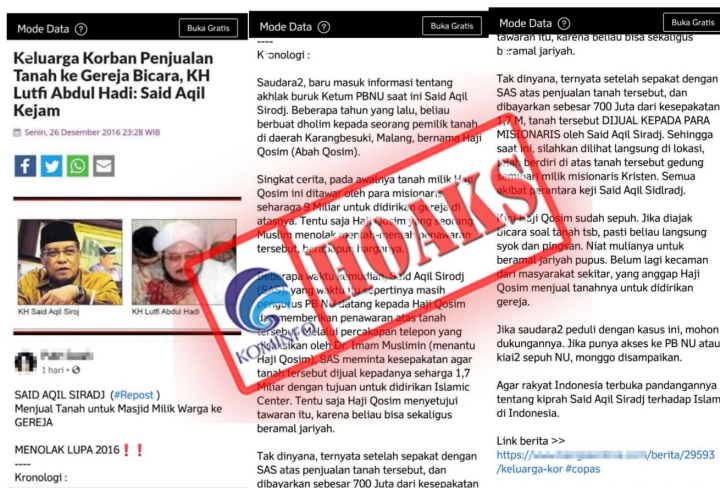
Mode Data ?
Buka Gratis

Keluarga Korban Penjualan Tanah ke Gereja Bicara, KH Lutfi Abdul Hadi: Said Aqil Kejam

Senin, 26 Desember 2016 23:28 WIB

KH Said Aqil Siroj
KH Lutfi Abdul Hadi

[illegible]
1 hari

SAID AQIL SIRADJ (#Repost)
Menjual Tanah untuk Masjid Milik Warga ke GEREJA

MENOLAK LUPA 2016❗❗
----
Kronologi :

Mode Data ?
Buka Gratis

----
Kronologi :

Saudara2, baru masuk informasi tentang akhlak buruk Ketum PBNU saat ini Said Aqil Sirodj. Beberapa tahun yang lalu, beliau berbuat dholim kepada seorang pemilik tanah di daerah Karangbesuki, Malang, bernama Haji Qosim (Abah Qosim).

Singkat cerita, pada awalnya tanah milik Haji Qosim ini ditawar oleh para misionaris seharga 9 Miliar untuk didirikan gereja di atasnya. Tentu saja Haji Qosim yang seorang Muslim menolak mentah-mentah penawaran tersebut, berapapun harganya.

Beberapa waktu kemudian, Said Aqil Sirodj (SAS), yang waktu itu sepertinya masih pengurus PB NU, datang kepada Haji Qosim dan memberikan penawaran atas tanah tersebut. Melalui percakapan telepon yang disaksikan oleh Dr. Imam Muslimin (menantu Haji Qosim), SAS meminta kesepakatan agar tanah tersebut dijual kepadanya seharga 1,7 Miliar dengan tujuan untuk didirikan Islamic Center. Tentu saja Haji Qosim menyetujui tawaran itu, karena beliau bisa sekaligus beramal jariyah.

Tak dinyana, ternyata setelah sepakat dengan SAS atas penjualan tanah tersebut, dan dibayarkan sebesar 700 Juta dari kesepakatan

Mode Data ?
Buka Gratis

tawaran itu, karena beliau bisa sekaligus beramal jariyah.

Tak dinyana, ternyata setelah sepakat dengan SAS atas penjualan tanah tersebut, dan dibayarkan sebesar 700 Juta dari kesepakatan 1,7 M, tanah tersebut DIJUAL KEPADA PARA MISIONARIS oleh Said Aqil Siradj. Sehingga saat ini, silahkan dilihat langsung di lokasi, telah berdiri di atas tanah tersebut gedung seminari milik misionaris Kristen. Semua akibat perantara keji Said Aqil Sidlradj.

Kini Haji Qosim sudah sepuh. Jika diajak bicara soal tanah tsb, pasti beliau langsung syok dan pingsan. Niat mulianya untuk beramal jariyah pupus. Belum lagi kecaman dari masyarakat sekitar, yang anggap Haji Qosim menjual tanahnya untuk didirikan gereja.

Jika saudara2 peduli dengan kasus ini, mohon dukungannya. Jika punya akses ke PB NU atau kiai2 sepuh NU, monggo disampaikan.

Agar rakyat Indonesia terbuka pandangannya tentang kiprah Said Aqil Siradj terhadap Islam di Indonesia.

Link berita >>
https://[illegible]/berita/29593/keluarga-kor #copas

HOAKS

KOMINFO